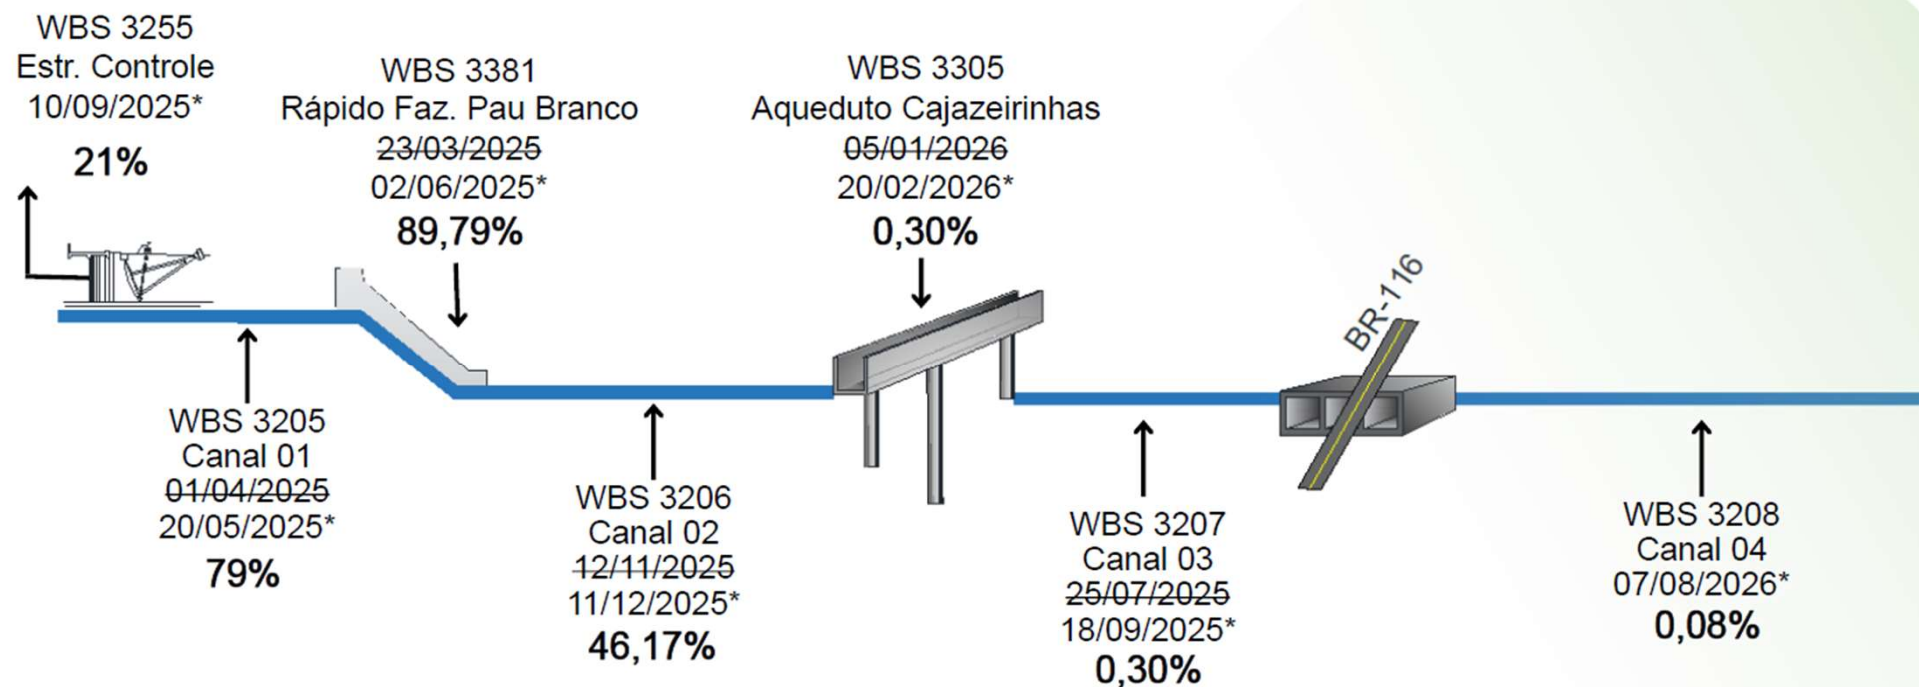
WBS 3255
Estr. Controle
10/09/2025*
21%

WBS 3381
Rápido Faz. Pau Branco
~~23/03/2025~~
02/06/2025*
89,79%

WBS 3305
Aqueduto Cajazeirinhas
~~05/01/2026~~
20/02/2026*
0,30%

BR-116

WBS 3205
Canal 01
~~01/04/2025~~
20/05/2025*
79%

WBS 3206
Canal 02
~~12/11/2025~~
11/12/2025*
46,17%

WBS 3207
Canal 03
~~25/07/2025~~
18/09/2025*
0,30%

WBS 3208
Canal 04
07/08/2026*
0,08%